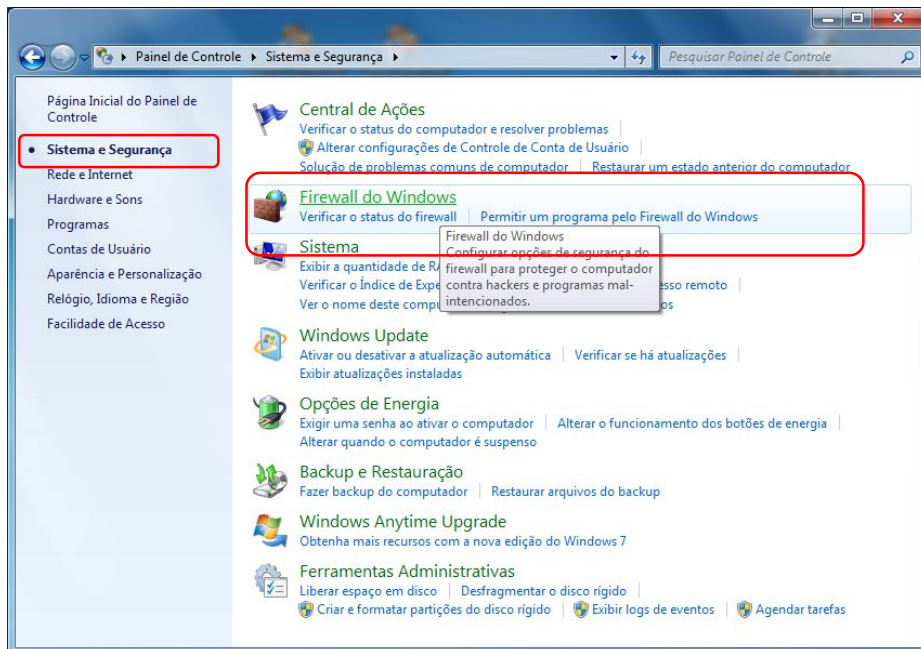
Painel de Controle ▸ Sistema e Segurança ▸

Pesquisar Painel de Controle

Página Inicial do Painel de Controle

Sistema e Segurança

Rede e Internet

Hardware e Sons

Programas

Contas de Usuário

Aparência e Personalização

Relógio, Idioma e Região

Facilidade de Acesso

Central de Ações

Verificar o status do computador e resolver problemas | Alterar configurações de Controle de Conta de Usuário | Solução de problemas comuns de computador | Restaurar um estado anterior do computador

Firewall do Windows

Verificar o status do firewall | Permitir um programa pelo Firewall do Windows

Firewall do Windows
Configurar opções de segurança do firewall para proteger o computador contra hackers e programas mal-intencionados.

Sistema

Exibir a quantidade de RA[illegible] | Verificar o Índice de Expe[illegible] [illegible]esso remoto | Ver o nome deste compu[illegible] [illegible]os

Windows Update

Ativar ou desativar a atualização automática | Verificar se há atualizações | Exibir atualizações instaladas

Opções de Energia

Exigir uma senha ao ativar o computador | Alterar o funcionamento dos botões de energia | Alterar quando o computador é suspenso

Backup e Restauração

Fazer backup do computador | Restaurar arquivos do backup

Windows Anytime Upgrade

Obtenha mais recursos com a nova edição do Windows 7

Ferramentas Administrativas

Liberar espaço em disco | Desfragmentar o disco rígido | Criar e formatar partições do disco rígido | Exibir logs de eventos | Agendar tarefas